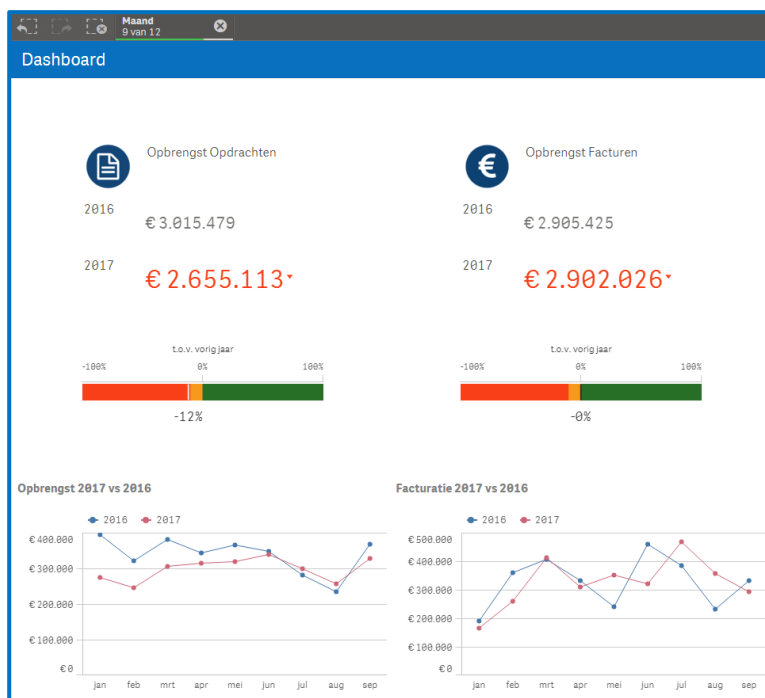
Maand
9 van 12

Dashboard

Opbrengst Opdrachten

2016 € 3.015.479

2017 € 2.655.113

t.o.v. vorig jaar
-100% 0% 100%

-12%

Opbrengst Facturen

2016 € 2.905.425

2017 € 2.902.026

t.o.v. vorig jaar
-100% 0% 100%

-0%

Opbrengst 2017 vs 2016

2016 2017

€ 400.000
€ 300.000
€ 200.000
€ 100.000
€ 0

jan feb mrt apr mei jun jul aug sep

Facturatie 2017 vs 2016

2016 2017

€ 500.000
€ 400.000
€ 300.000
€ 200.000
€ 100.000
€ 0

jan feb mrt apr mei jun jul aug sep